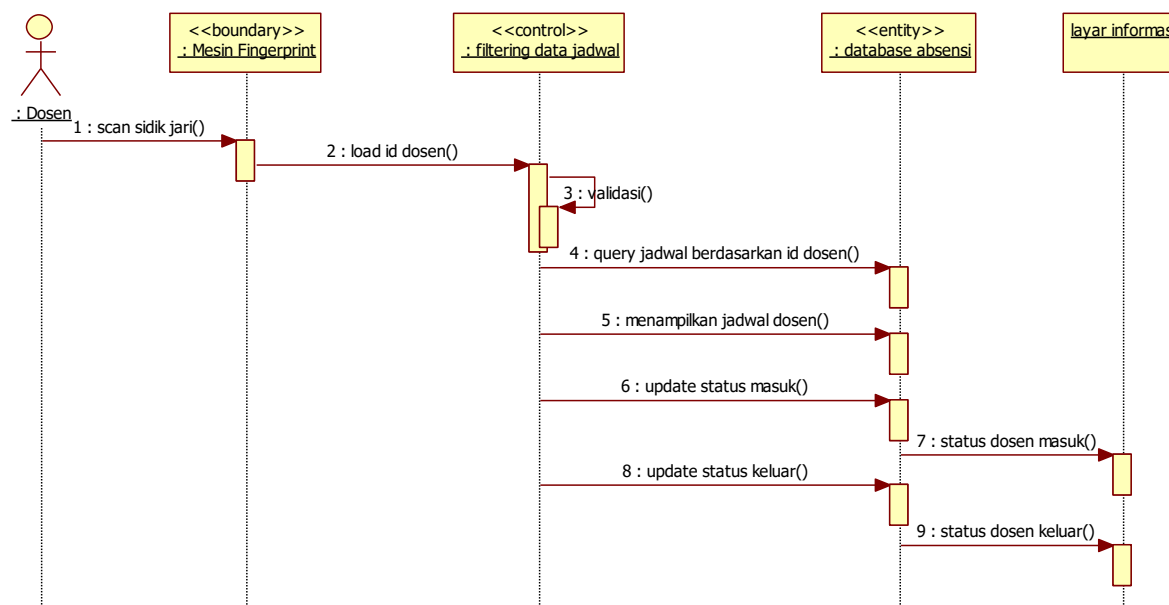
: Dosen

<<boundary>>
: Mesin Fingerprint

<<control>>
: filtering data jadwal

<<entity>>
: database absensi

layar informas

1 : scan sidik jari()

2 : load id dosen()

3 : validasi()

4 : query jadwal berdasarkan id dosen()

5 : menampilkan jadwal dosen()

6 : update status masuk()

7 : status dosen masuk()

8 : update status keluar()

9 : status dosen keluar()